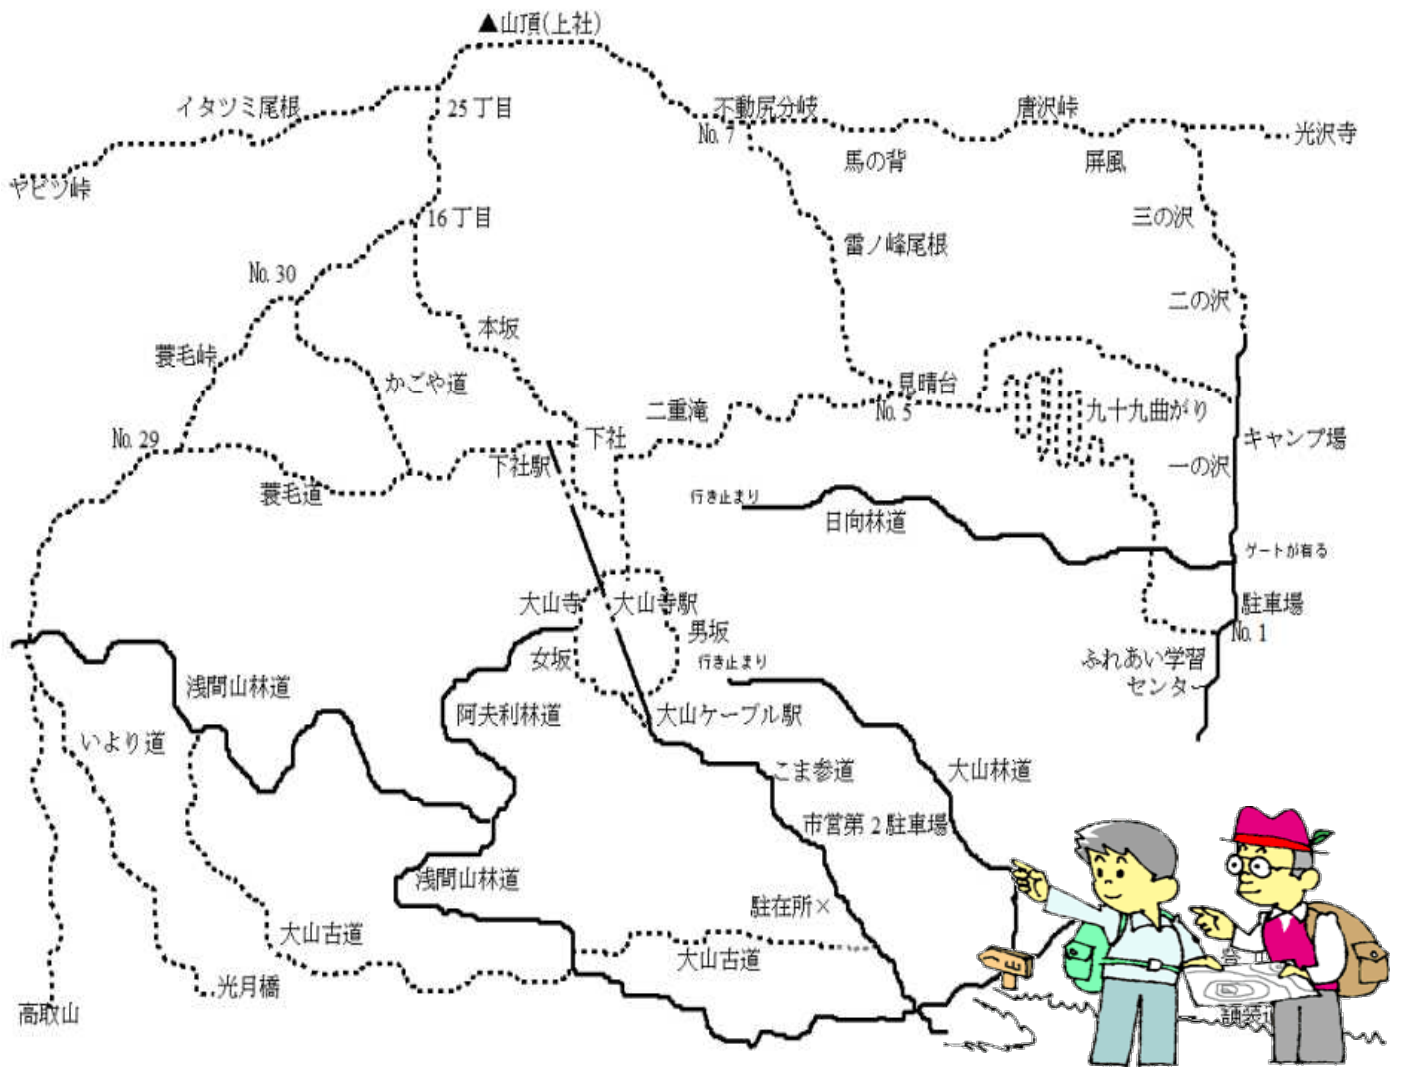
▲山頂(上社)

イタツミ尾根

25丁目

不動尻分岐

No. 7

唐沢峠

光沢寺

ヤビツ峠

馬の背

屏風

三の沢

16丁目

雷ノ峰尾根

No. 30

二の沢

本坂

蓑毛峠

かごや道

見晴台

二重滝

No. 5

九十九曲がり

No. 29

下社

キャンプ場

下社駅

一の沢

蓑毛道

行き止まり

日向林道

ゲートが有る

大山寺

大山寺駅

駐車場

男坂

No. 1

女坂

行き止まり

ふれあい学習センター

浅間山林道

阿夫利林道

大山ケーブル駅

いより道

こま参道

大山林道

市営第2駐車場

浅間山林道

駐在所×

大山古道

大山古道

光月橋

高取山